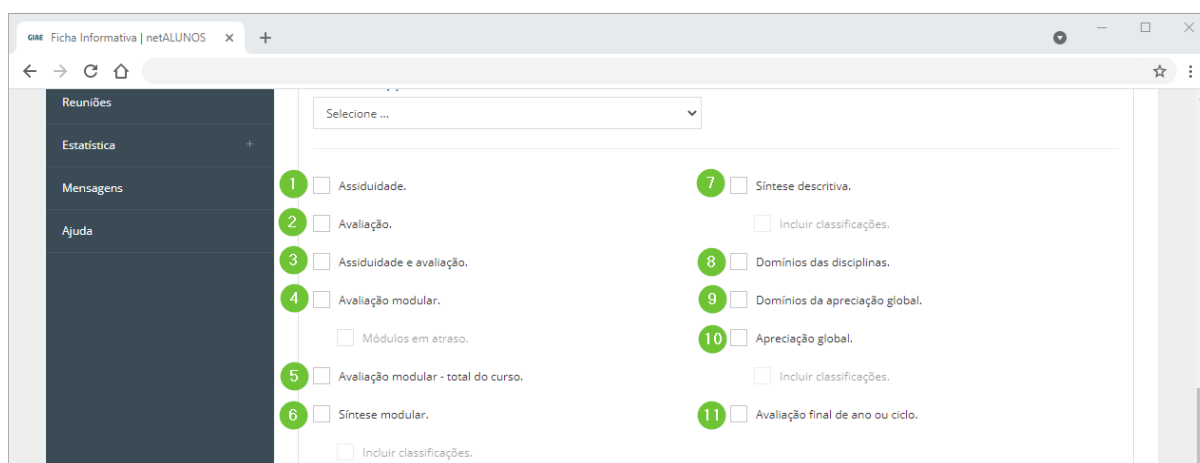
GIAE Ficha Informativa | netALUNOS ×

Reuniões

Estatística +

Mensagens

Ajuda

Selecione ...

1 Assiduidade.

2 Avaliação.

3 Assiduidade e avaliação.

4 Avaliação modular.

Módulos em atraso.

5 Avaliação modular - total do curso.

6 Síntese modular.

Incluir classificações.

7 Síntese descritiva.

Incluir classificações.

8 Domínios das disciplinas.

9 Domínios da apreciação global.

10 Apreciação global.

Incluir classificações.

11 Avaliação final de ano ou ciclo.